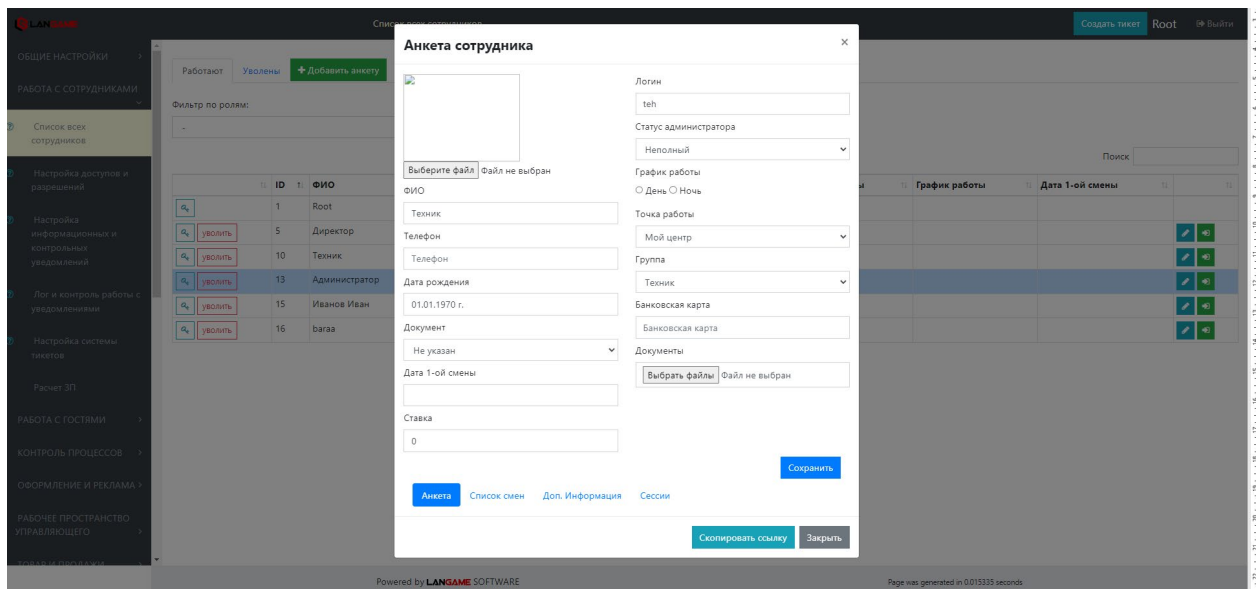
LANGAME
Список всех сотрудников
Создать тикет Root Выйти

ОБЩИЕ НАСТРОЙКИ
РАБОТА С СОТРУДНИКАМИ
Список всех сотрудников
Настройка доступов и разрешений
Настройка информационных и контрольных уведомлений
Лог и контроль работы с уведомлениями
Настройка системы тикетов
Расчет ЗП
РАБОТА С ГОСТЯМИ
КОНТРОЛЬ ПРОЦЕССОВ
ОФОРМЛЕНИЕ И РЕКЛАМА
РАБОЧЕЕ ПРОСТРАНСТВО УПРАВЛЯЮЩЕГО
ТОВАР И ПРОДАЖИ

Работают Уволены + Добавить анкету
Фильтр по ролям:
-
Поиск

| | ID | ФИО | | График работы | Дата 1-ой смены | |
|---|---|---|---|---|---|---|
| | 1 | Root | | | | |
| уволить | 5 | Директор | | | | |
| уволить | 10 | Техник | | | | |
| уволить | 13 | Администратор | | | | |
| уволить | 15 | Иванов Иван | | | | |
| уволить | 16 | baraa | | | | |

Анкета сотрудника ×
Выберите файл Файл не выбран
ФИО
Техник
Телефон
Телефон
Дата рождения
01.01.1970 г.
Документ
Не указан
Дата 1-ой смены
Ставка
0
Логин
teh
Статус администратора
Неполный
График работы
○ День ○ Ночь
Точка работы
Мой центр
Группа
Техник
Банковская карта
Банковская карта
Документы
Выбрать файлы Файл не выбран
Сохранить
Анкета Список смен Доп. Информация Сессии
Скопировать ссылку Закрыть

Powered by LANGAME SOFTWARE
Page was generated in 0.015335 seconds